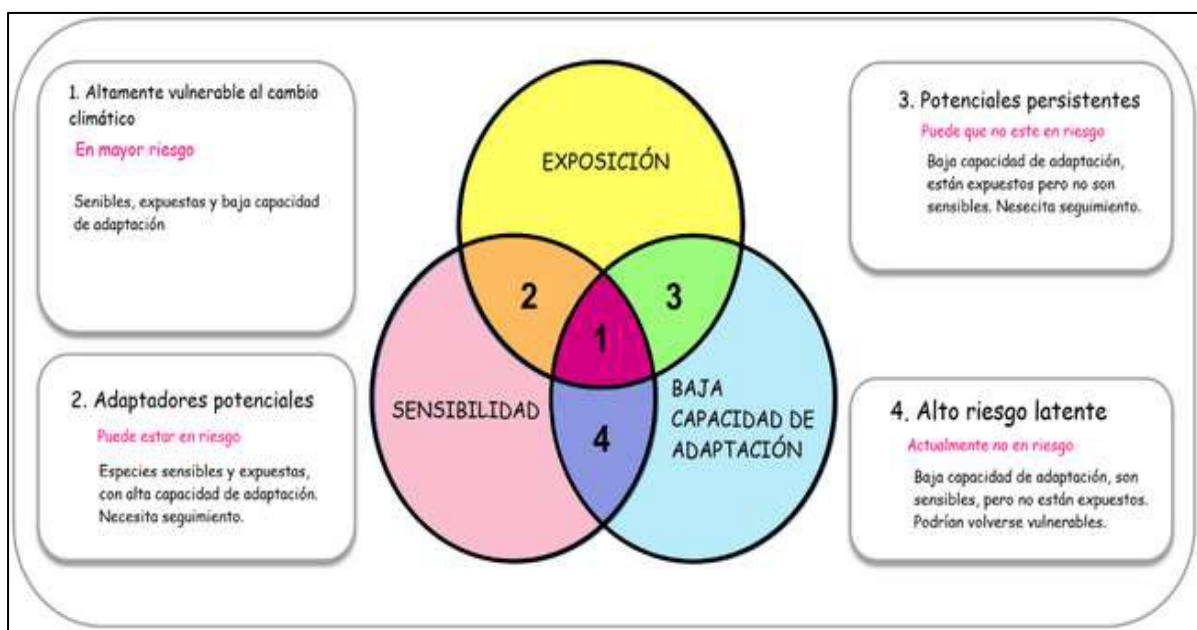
1. Altamente vulnerable al cambio climático

En mayor riesgo

Senibles, expuestas y baja capacidad de adaptación

2. Adaptadores potenciales

Puede estar en riesgo

Especies sensibles y expuestas, con alta capacidad de adaptación. Necesita seguimiento.

EXPOSICIÓN

SENSIBILIDAD

BAJA CAPACIDAD DE ADAPTACIÓN

2

3

1

4

3. Potenciales persistentes

Puede que no este en riesgo

Baja capacidad de adaptación, están expuestos pero no son sensibles. Nesecita seguimiento.

4. Alto riesgo latente

Actualmente no en riesgo

Baja capacidad de adaptación, son sensibles, pero no están expuestos. Podrían volverse vulnerables.